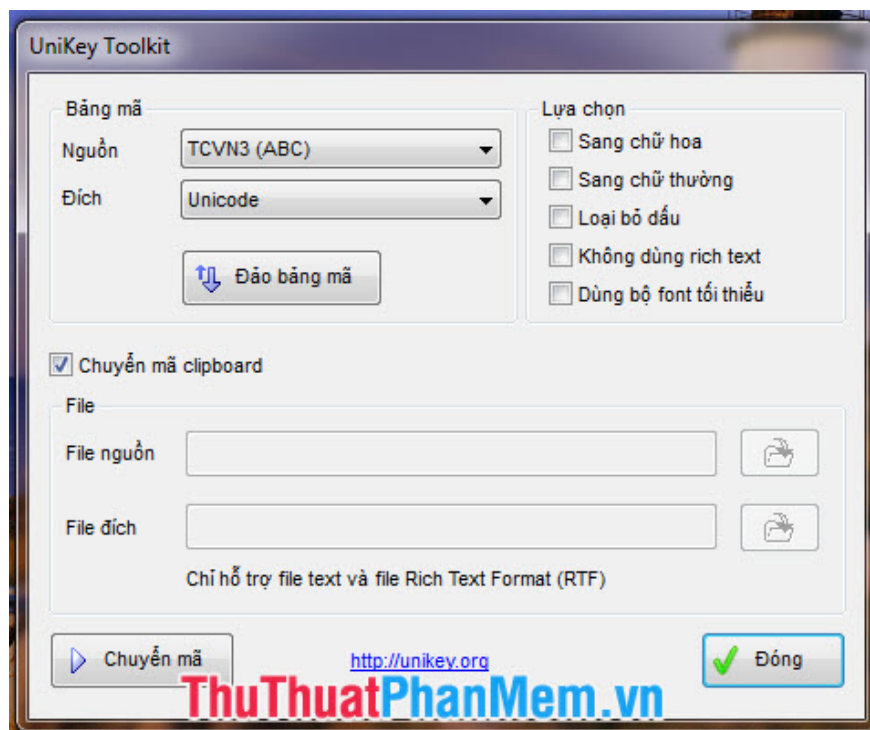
UniKey Toolkit

Bảng mã

Nguồn TCVN3 (ABC)

Đích Unicode

Đảo bảng mã

Lựa chọn

Sang chữ hoa

Sang chữ thường

Loại bỏ dấu

Không dùng rich text

Dùng bộ font tối thiểu

Chuyển mã clipboard

File

File nguồn

File đích

Chỉ hỗ trợ file text và file Rich Text Format (RTF)

Chuyển mã

http://unikey.org

Đóng

ThuThuatPhanMem.vn